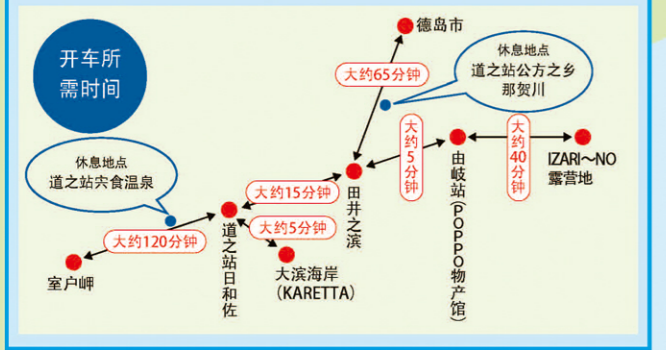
开车所需时间

德岛市

休息地点
道之站公方之乡
那贺川

大约65分钟

大约5分钟

大约40分钟

由岐站(POPPO物产馆)

IZARI～NO
露营地

休息地点
道之站宍食温泉

大约15分钟

田井之滨

大约5分钟

大约120分钟

道之站日和佐

大滨海岸
(KARETTA)

室户岬